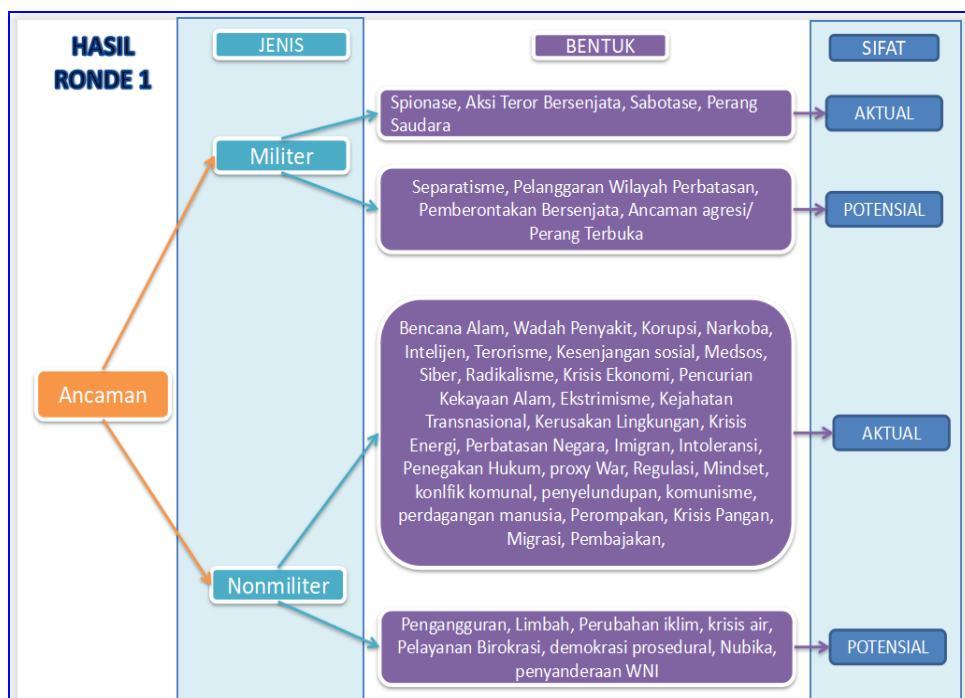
HASIL RONDE 1

JENIS

BENTUK

SIFAT

Spionase, Aksi Teror Bersenjata, Sabotase, Perang Saudara

AKTUAL

Militer

Separatisme, Pelanggaran Wilayah Perbatasan, Pemberontakan Bersenjata, Ancaman agresi/ Perang Terbuka

POTENSIAL

Ancaman

Bencana Alam, Wadah Penyakit, Korupsi, Narkoba, Intelijen, Terorisme, Kesenjangan sosial, Medsos, Siber, Radikalisme, Krisis Ekonomi, Pencurian Kekayaan Alam, Ekstrimisme, Kejahatan Transnasional, Kerusakan Lingkungan, Krisis Energi, Perbatasan Negara, Imigran, Intoleransi, Penegakan Hukum, proxy War, Regulasi, Mindset, konlfik komunal, penyelundupan, komunisme, perdagangan manusia, Perompakan, Krisis Pangan, Migrasi, Pembajakan,

AKTUAL

Nonmiliter

Pengangguran, Limbah, Perubahan iklim, krisis air, Pelayanan Birokrasi, demokrasi prosedural, Nubika, penyanderaan WNI

POTENSIAL